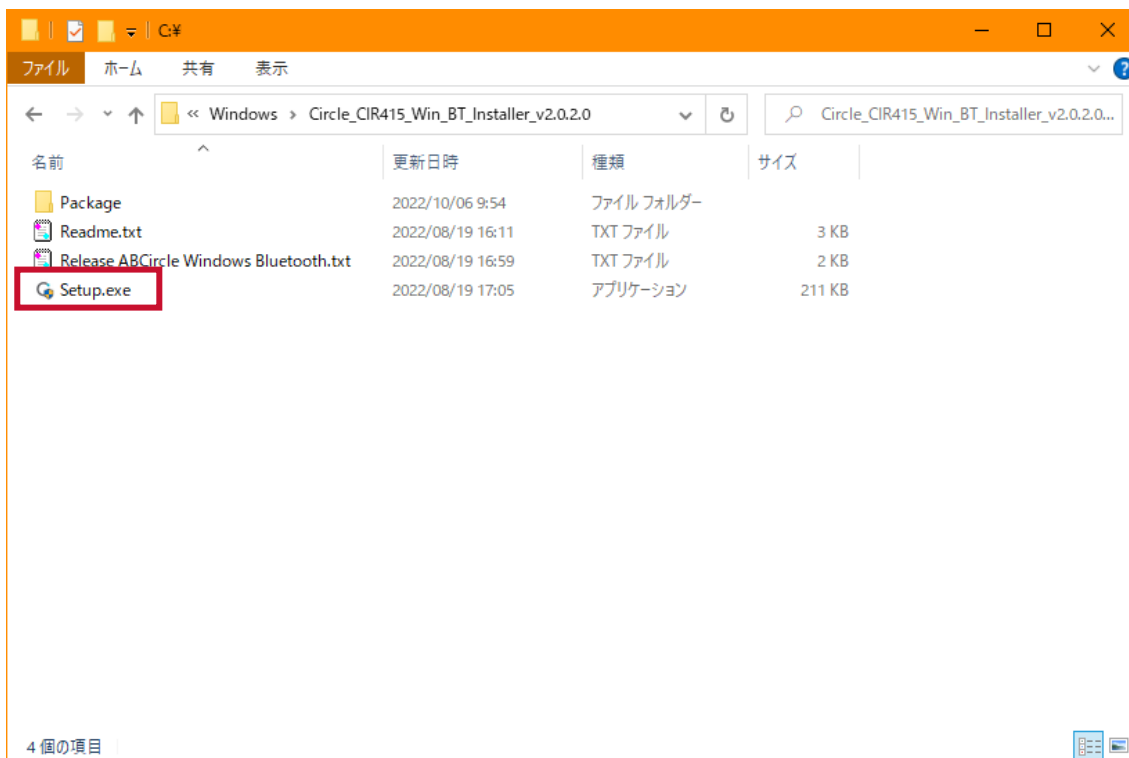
C:¥

ファイル ホーム 共有 表示

« Windows › Circle_CIR415_Win_BT_Installer_v2.0.2.0

Circle_CIR415_Win_BT_Installer_v2.0.2.0...

| 名前 | 更新日時 | 種類 | サイズ |
|---|---|---|---|
| Package | 2022/10/06 9:54 | ファイル フォルダー | |
| Readme.txt | 2022/08/19 16:11 | TXT ファイル | 3 KB |
| Release ABCircle Windows Bluetooth.txt | 2022/08/19 16:59 | TXT ファイル | 2 KB |
| Setup.exe | 2022/08/19 17:05 | アプリケーション | 211 KB |

4 個の項目